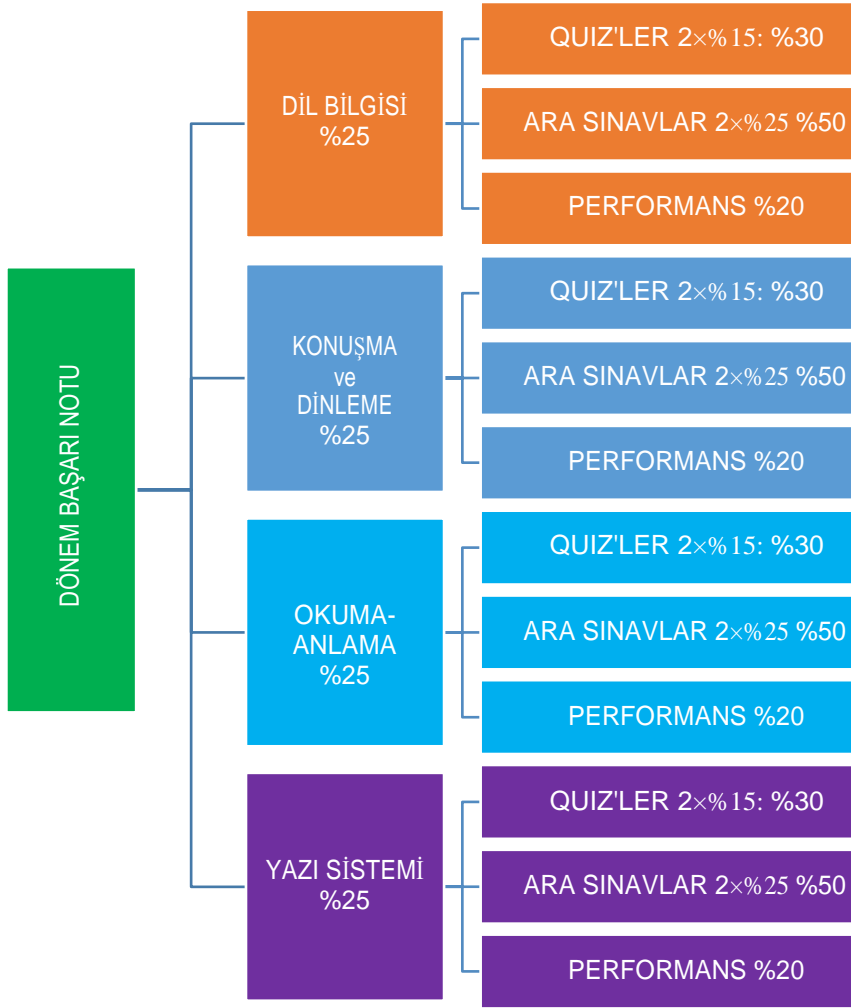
DÖNEM BAŞARI NOTU

DİL BİLGİSİ
%25

QUIZ'LER $2\times$%15: %30

ARA SINAVLAR $2\times$%25 %50

PERFORMANS %20

KONUŞMA
ve
DİNLEME
%25

QUIZ'LER $2\times$%15: %30

ARA SINAVLAR $2\times$%25 %50

PERFORMANS %20

OKUMA-
ANLAMA
%25

QUIZ'LER $2\times$%15: %30

ARA SINAVLAR $2\times$%25 %50

PERFORMANS %20

YAZI SİSTEMİ
%25

QUIZ'LER $2\times$%15: %30

ARA SINAVLAR $2\times$%25 %50

PERFORMANS %20